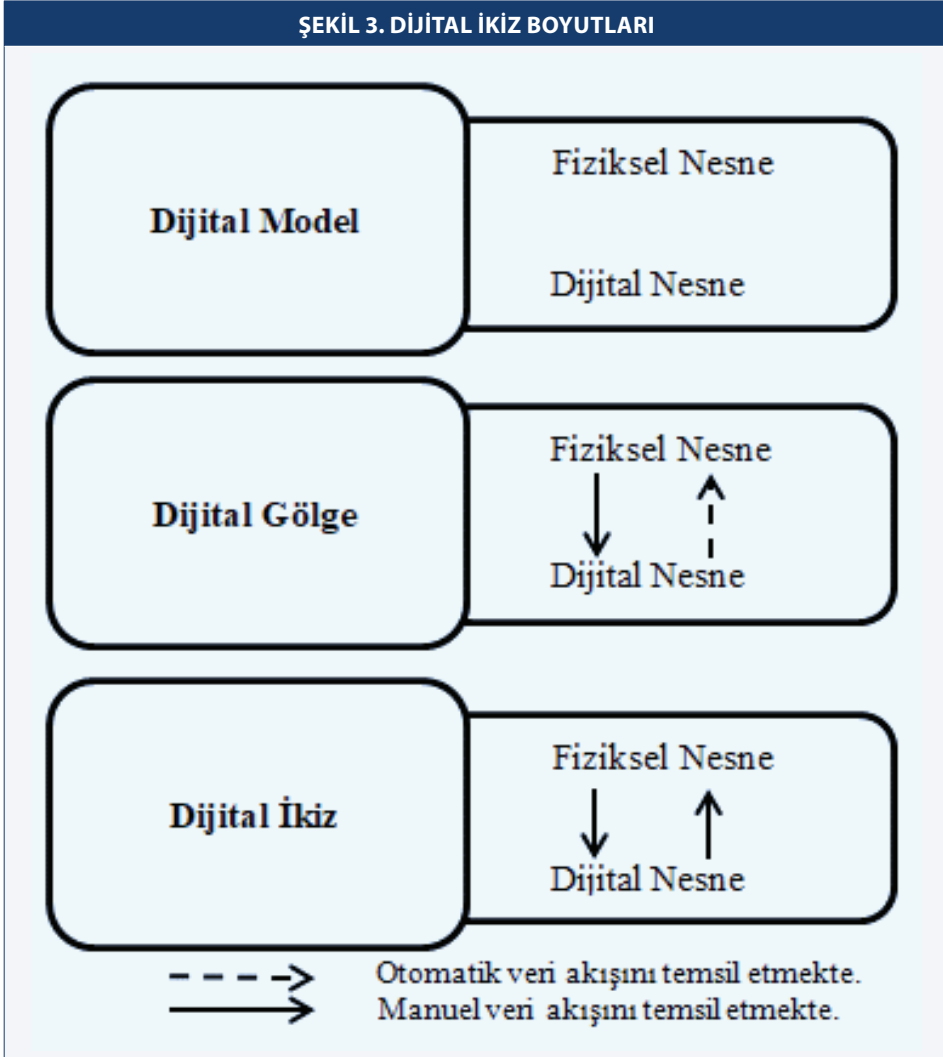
ŞEKİL 3. DİJİTAL İKİZ BOYUTLARI

Dijital Model

Fiziksel Nesne

Dijital Nesne

Dijital Gölge

Fiziksel Nesne

Dijital Nesne

Dijital İkiz

Fiziksel Nesne

Dijital Nesne

Otomatik veri akışını temsil etmekte.
Manuel veri akışını temsil etmekte.